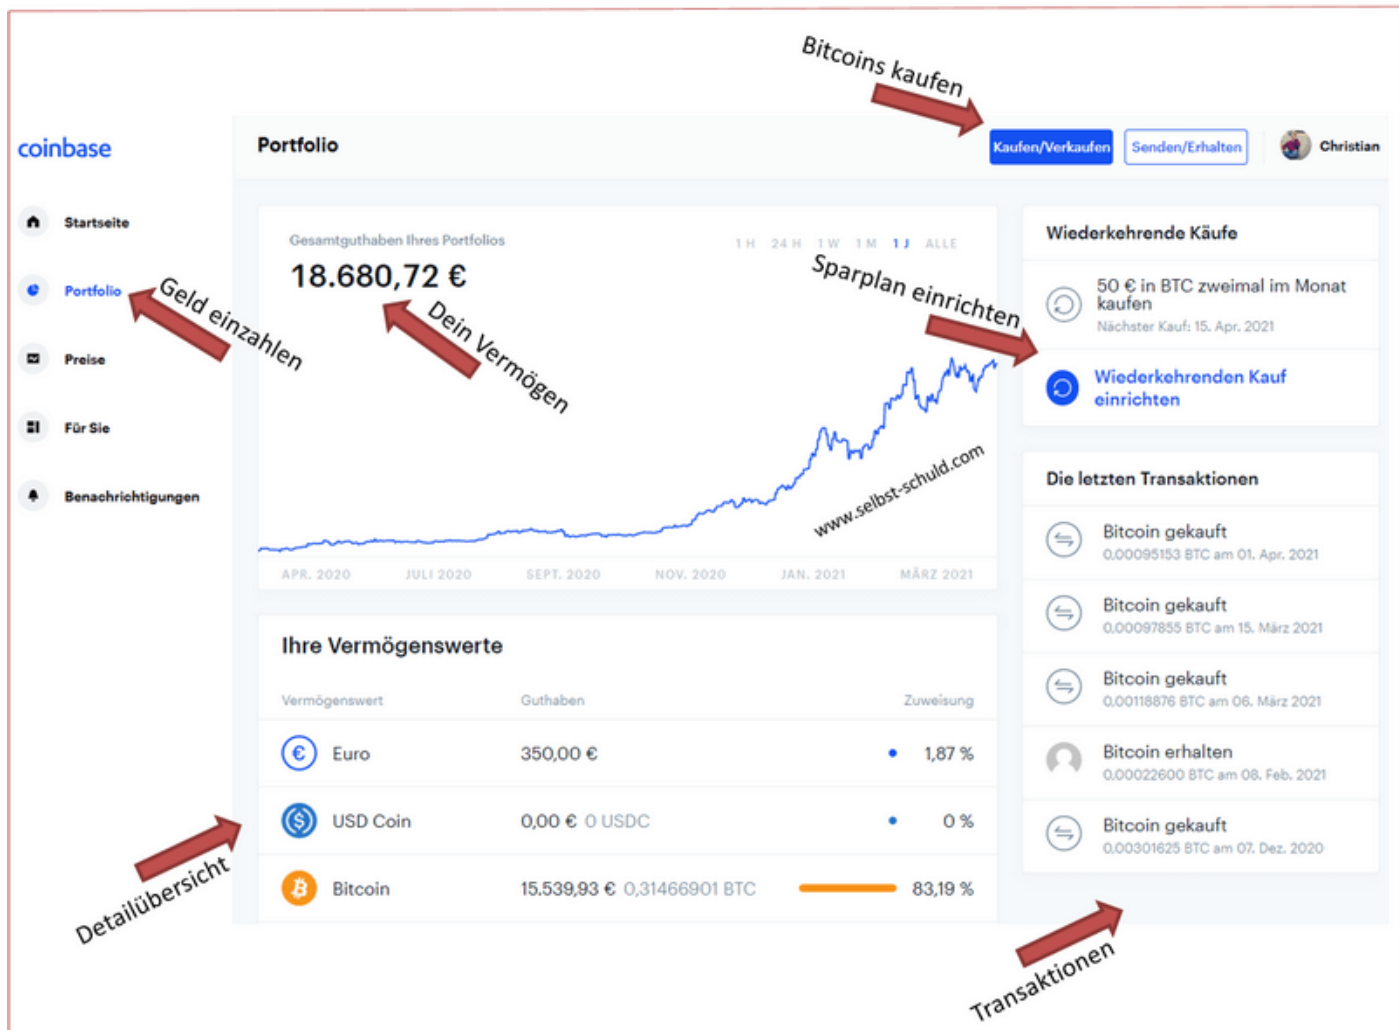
Bitcoins kaufen

coinbase

Portfolio

Kaufen/Verkaufen

Senden/Erhalten

Christian

Startseite

Portfolio

Geld einzahlen

Preise

Für Sie

Benachrichtigungen

Gesamtguthaben Ihres Portfolios

1 H 24 H 1 W 1 M 1 J ALLE

18.680,72 €

Dein Vermögen

Sparplan einrichten

www.selbst-schuld.com

APR. 2020 JULI 2020 SEPT. 2020 NOV. 2020 JAN. 2021 MÄRZ 2021

Wiederkehrende Käufe

50 € in BTC zweimal im Monat kaufen

Nächster Kauf: 15. Apr. 2021

Wiederkehrenden Kauf einrichten

Die letzten Transaktionen

Bitcoin gekauft
0,00095153 BTC am 01. Apr. 2021

Bitcoin gekauft
0,00097855 BTC am 15. März 2021

Bitcoin gekauft
0,00118876 BTC am 06. März 2021

Bitcoin erhalten
0,00022600 BTC am 08. Feb. 2021

Bitcoin gekauft
0,00301625 BTC am 07. Dez. 2020

Ihre Vermögenswerte

| Vermögenswert | Guthaben | Zuweisung |
|---|---|---|
| Euro | 350,00 € | 1,87 % |
| USD Coin | 0,00 € 0 USDC | 0 % |
| Bitcoin | 15.539,93 € 0,31466901 BTC | 83,19 % |

Detailübersicht

Transaktionen